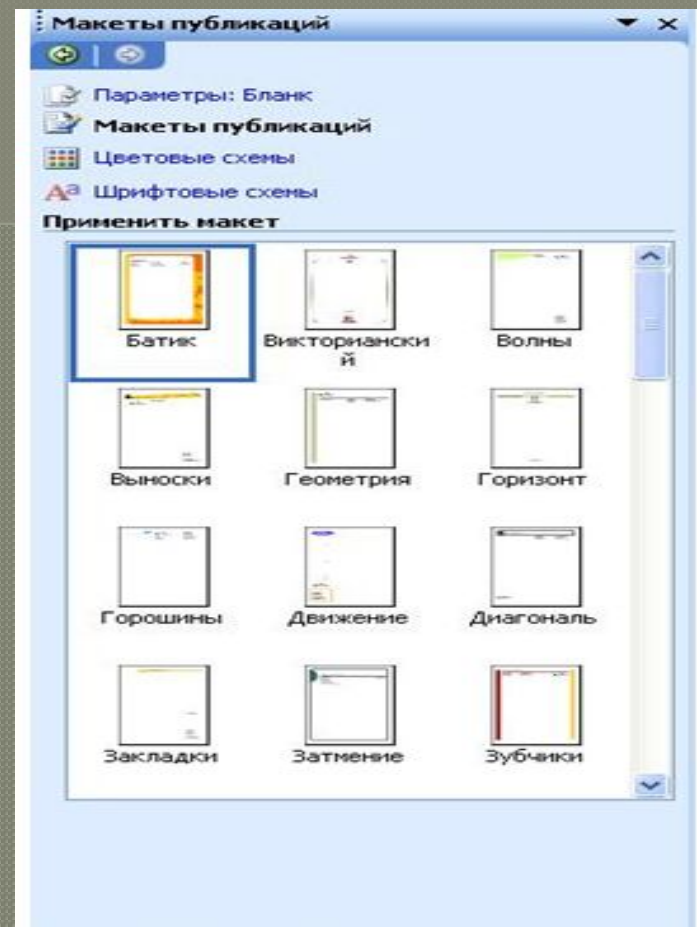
Макеты публикаций

Параметры: Бланк

Макеты публикаций

Цветовые схемы

Шрифтовые схемы

Применить макет

Батик

Викторианский

Волны

Выноски

Геометрия

Горизонт

Горошины

Движение

Диагональ

Закладки

Затмение

Зубчики